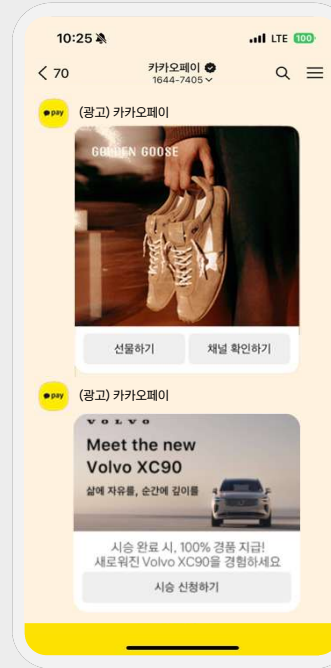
10:25

LTE 100

< 70

카카오페이

1644-7405

pay

(광고) 카카오페이

GOLDEN GOOSE

선물하기

채널 확인하기

pay

(광고) 카카오페이

VOLVO

Meet the new Volvo XC90

삶에 자유를, 순간에 깊이를

시승 완료 시, 100% 경품 지급!
새로워진 Volvo XC90을 경험하세요

시승 신청하기